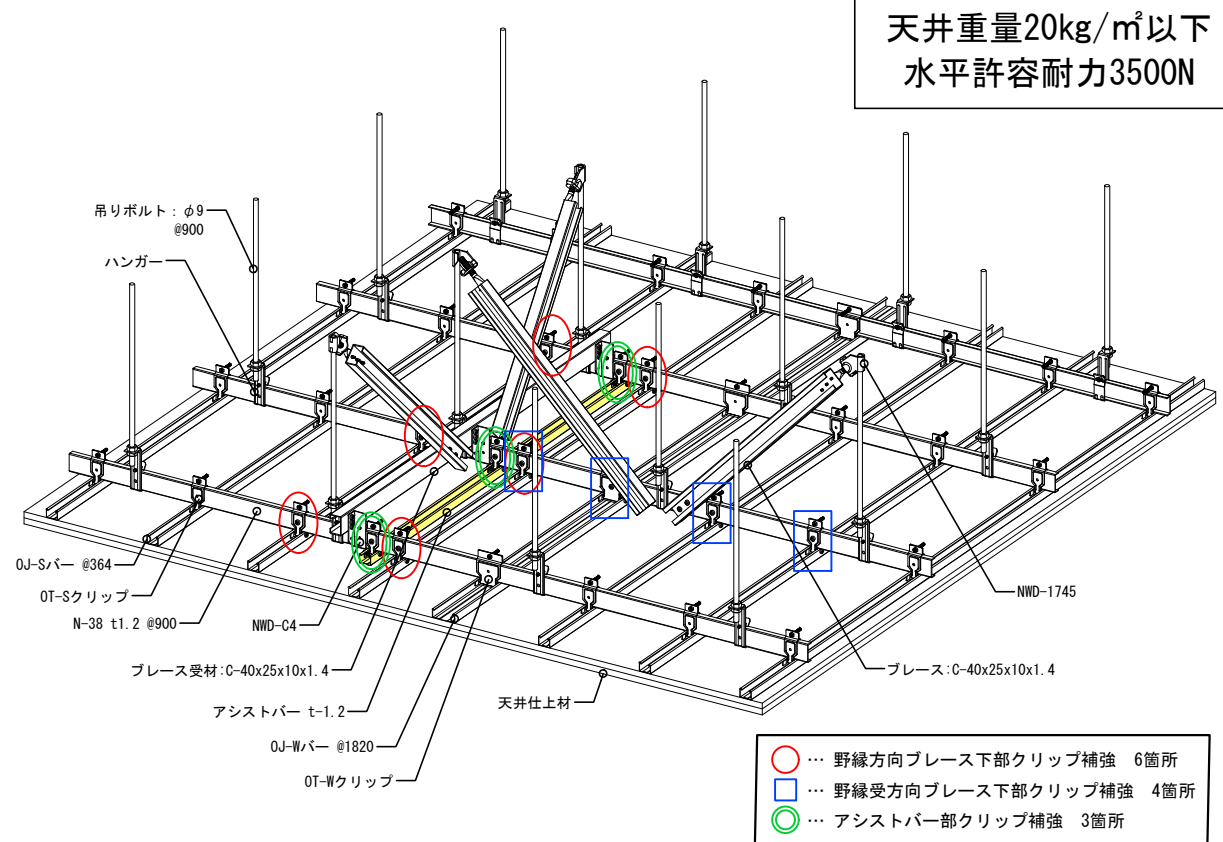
天井重量20kg/m²以下
水平許容耐力3500N

吊りボルト：φ9
@900

ハンガー

OJ-Sバー @364

OT-Sクリップ

N-38 t1.2 @900

NWD-C4

ブレース受材:C-40x25x10x1.4

アシストバー t-1.2

OJ-Wバー @1820

OT-Wクリップ

天井仕上材

ブレース:C-40x25x10x1.4

NWD-1745

… 野縁方向ブレース下部クリップ補強　6箇所
… 野縁受方向ブレース下部クリップ補強　4箇所
… アシストバー部クリップ補強　3箇所